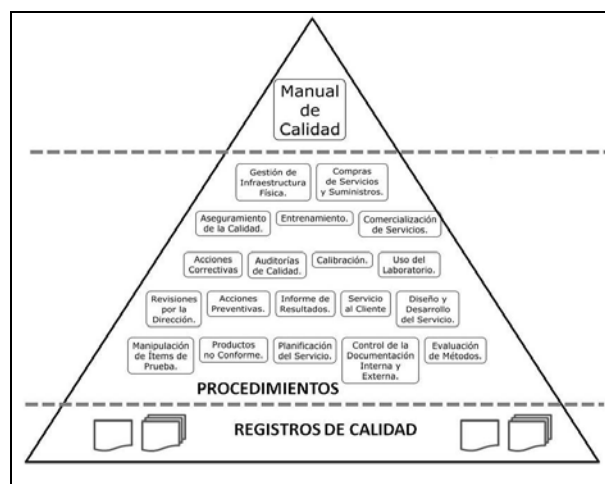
Manual de Calidad

Gestión de Infraestructura Física.

Compras de Servicios y Suministros.

Aseguramiento de la Calidad.

Entrenamiento.

Comercialización de Servicios.

Acciones Correctivas

Auditorías de Calidad.

Calibración.

Uso del Laboratorio.

Revisiones por la Dirección.

Acciones Preventivas.

Informe de Resultados.

Servicio al Cliente

Diseño y Desarrollo del Servicio.

Manipulación de Ítems de Prueba.

Productos no Conforme.

Planificación del Servicio.

Control de la Documentación Interna y Externa.

Evaluación de Métodos.

PROCEDIMIENTOS

REGISTROS DE CALIDAD